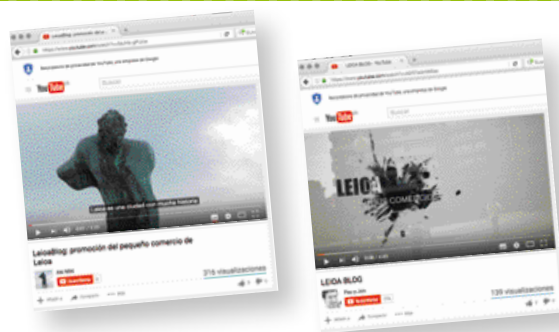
LeioaBlog: promoción del pequeño comercio de Leioa

Leioa es una ciudad con mucha historia

316 visualizaciones

YouTube

Buscar

LEIOA BLOG - YouTube

YouTube

Buscar

LEIOA

COMERCIO

LEIOA BLOG

139 visualizaciones